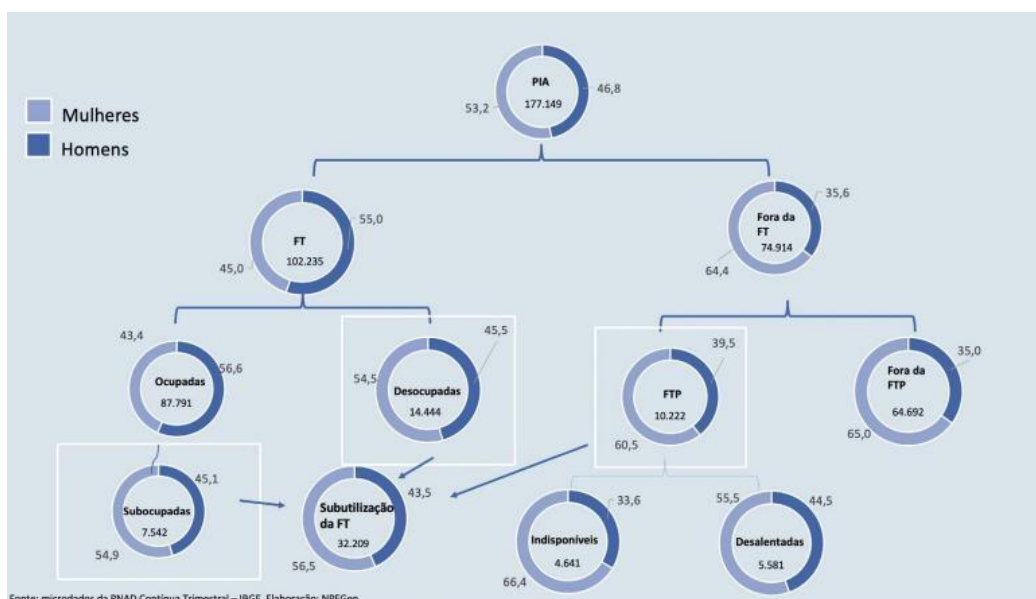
Mulheres
Homens

PIA
177.149
53,2
46,8

FT
102.235
45,0
55,0

Fora da FT
74.914
64,4
35,6

Ocupadas
87.791
43,4
56,6

Desocupadas
14.444
54,5
45,5

FTP
10.222
60,5
39,5

Fora da FTP
64.692
65,0
35,0

Subocupadas
7.542
54,9
45,1

Subutilização da FT
32.209
56,5
43,5

Indisponíveis
4.641
66,4
33,6

Desalentadas
5.581
55,5
44,5

Fonte: microdados da PNAD Contínua Trimestral – IBGE. Elaboração: NPEGen